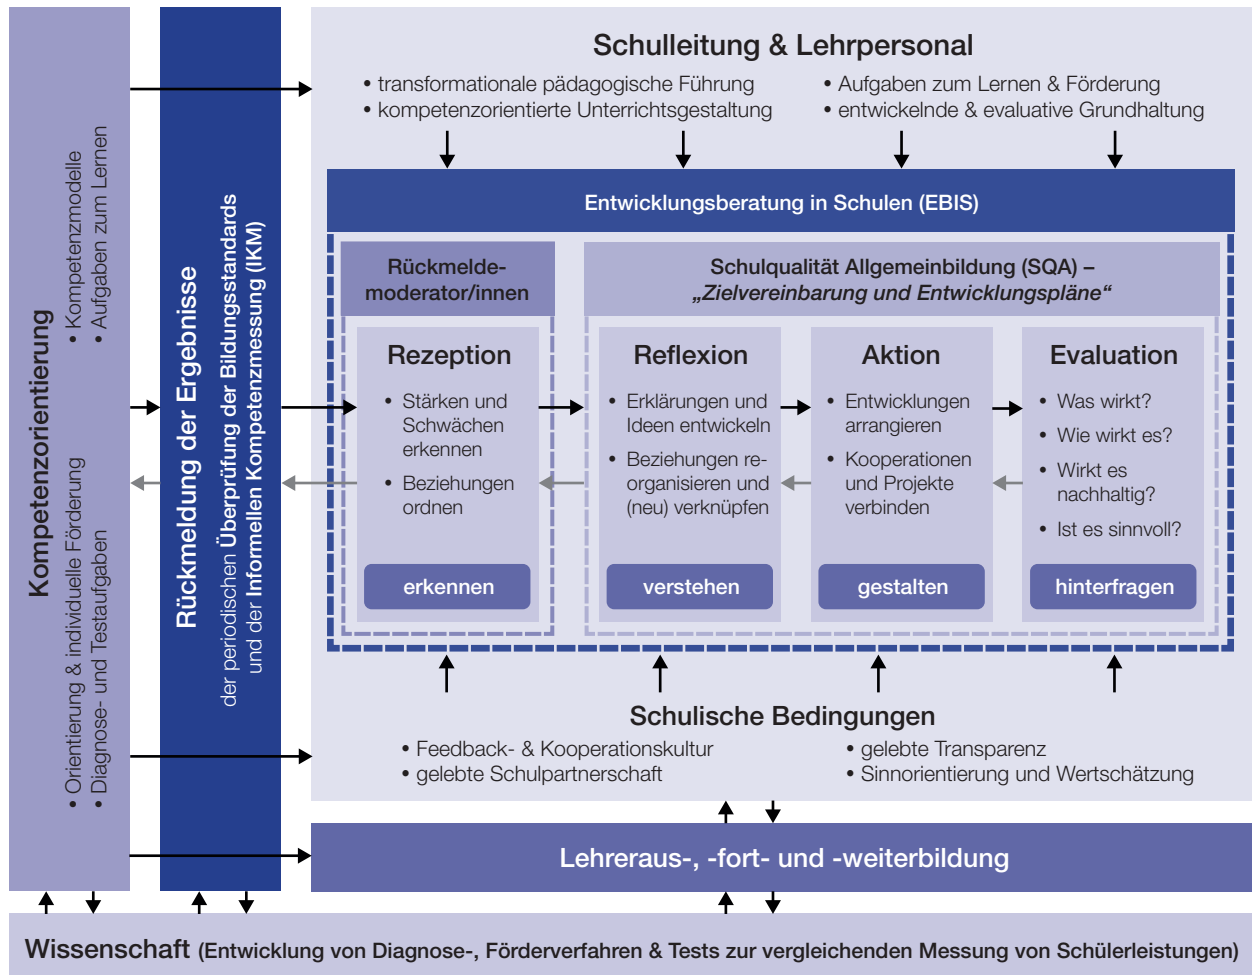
Kompetenzorientierung

• Kompetenzmodelle
• Aufgaben zum Lernen

• Orientierung & individuelle Förderung
• Diagnose- und Testaufgaben

Rückmeldung der Ergebnisse

der periodischen Überprüfung der Bildungsstandards und der Informellen Kompetenzmessung (IKM)

Schulleitung & Lehrpersonal

• transformationale pädagogische Führung
• kompetenzorientierte Unterrichtsgestaltung

• Aufgaben zum Lernen & Förderung
• entwickelnde & evaluative Grundhaltung

Entwicklungsberatung in Schulen (EBIS)

Rückmelde-moderator/innen

Schulqualität Allgemeinbildung (SQA) – „Zielvereinbarung und Entwicklungspläne“

Rezeption

• Stärken und Schwächen erkennen
• Beziehungen ordnen

erkennen

Reflexion

• Erklärungen und Ideen entwickeln
• Beziehungen reorganisieren und (neu) verknüpfen

verstehen

Aktion

• Entwicklungen arrangieren
• Kooperationen und Projekte verbinden

gestalten

Evaluation

• Was wirkt?
• Wie wirkt es?
• Wirkt es nachhaltig?
• Ist es sinnvoll?

hinterfragen

Schulische Bedingungen

• Feedback- & Kooperationskultur
• gelebte Schulpartnerschaft

• gelebte Transparenz
• Sinnorientierung und Wertschätzung

Lehreraus-, -fort- und -weiterbildung

Wissenschaft (Entwicklung von Diagnose-, Förderverfahren & Tests zur vergleichenden Messung von Schülerleistungen)